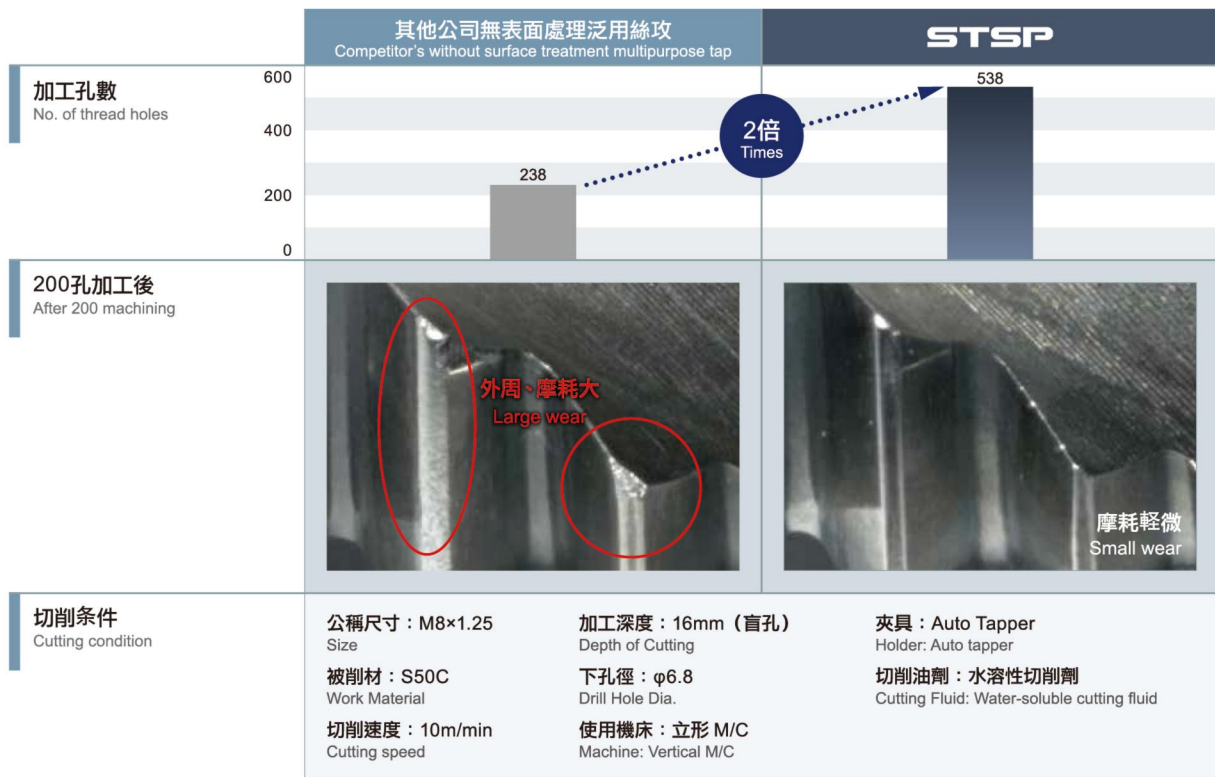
其他公司無表面處理泛用絲攻
Competitor's without surface treatment multipurpose tap

STSP

加工孔數
No. of thread holes

600
400
200
0

238

2倍
Times

538

200孔加工後
After 200 machining

外周、摩耗大
Large wear

摩耗軽微
Small wear

切削条件
Cutting condition

公稱尺寸：M8×1.25
Size

被削材：S50C
Work Material

切削速度：10m/min
Cutting speed

加工深度：16mm（盲孔）
Depth of Cutting

下孔徑：φ6.8
Drill Hole Dia.

使用機床：立形 M/C
Machine: Vertical M/C

夾具：Auto Tapper
Holder: Auto tapper

切削油劑：水溶性切削劑
Cutting Fluid: Water-soluble cutting fluid